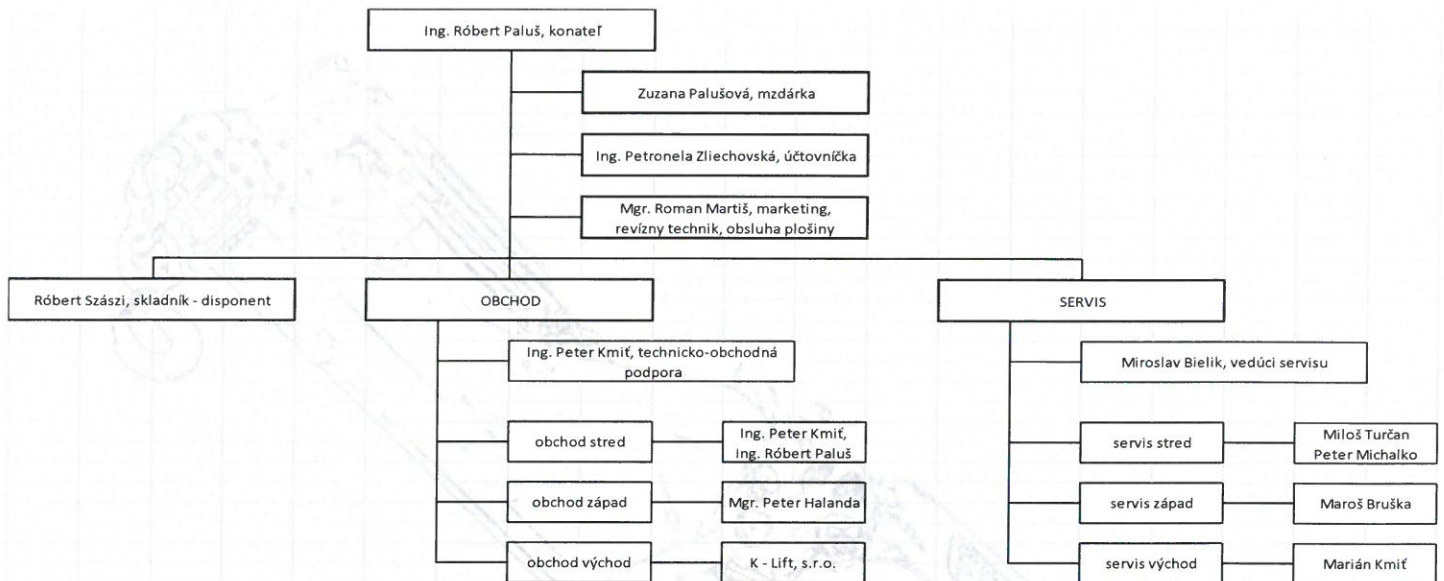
Ing. Róbert Paluš, konateľ

Zuzana Palušová, mzdárka

Ing. Petronela Zliechovská, účtovníčka

Mgr. Roman Martiš, marketing, revízny technik, obsluha plošiny

Róbert Szászi, skladník - disponent

OBCHOD

Ing. Peter Kmiť, technicko-obchodná podpora

obchod stred

Ing. Peter Kmiť, Ing. Róbert Paluš

obchod západ

Mgr. Peter Halanda

obchod východ

K - Lift, s.r.o.

SERVIS

Miroslav Bielik, vedúci servisu

servis stred

Miloš Turčan Peter Michalko

servis západ

Maroš Bruška

servis východ

Marián Kmiť